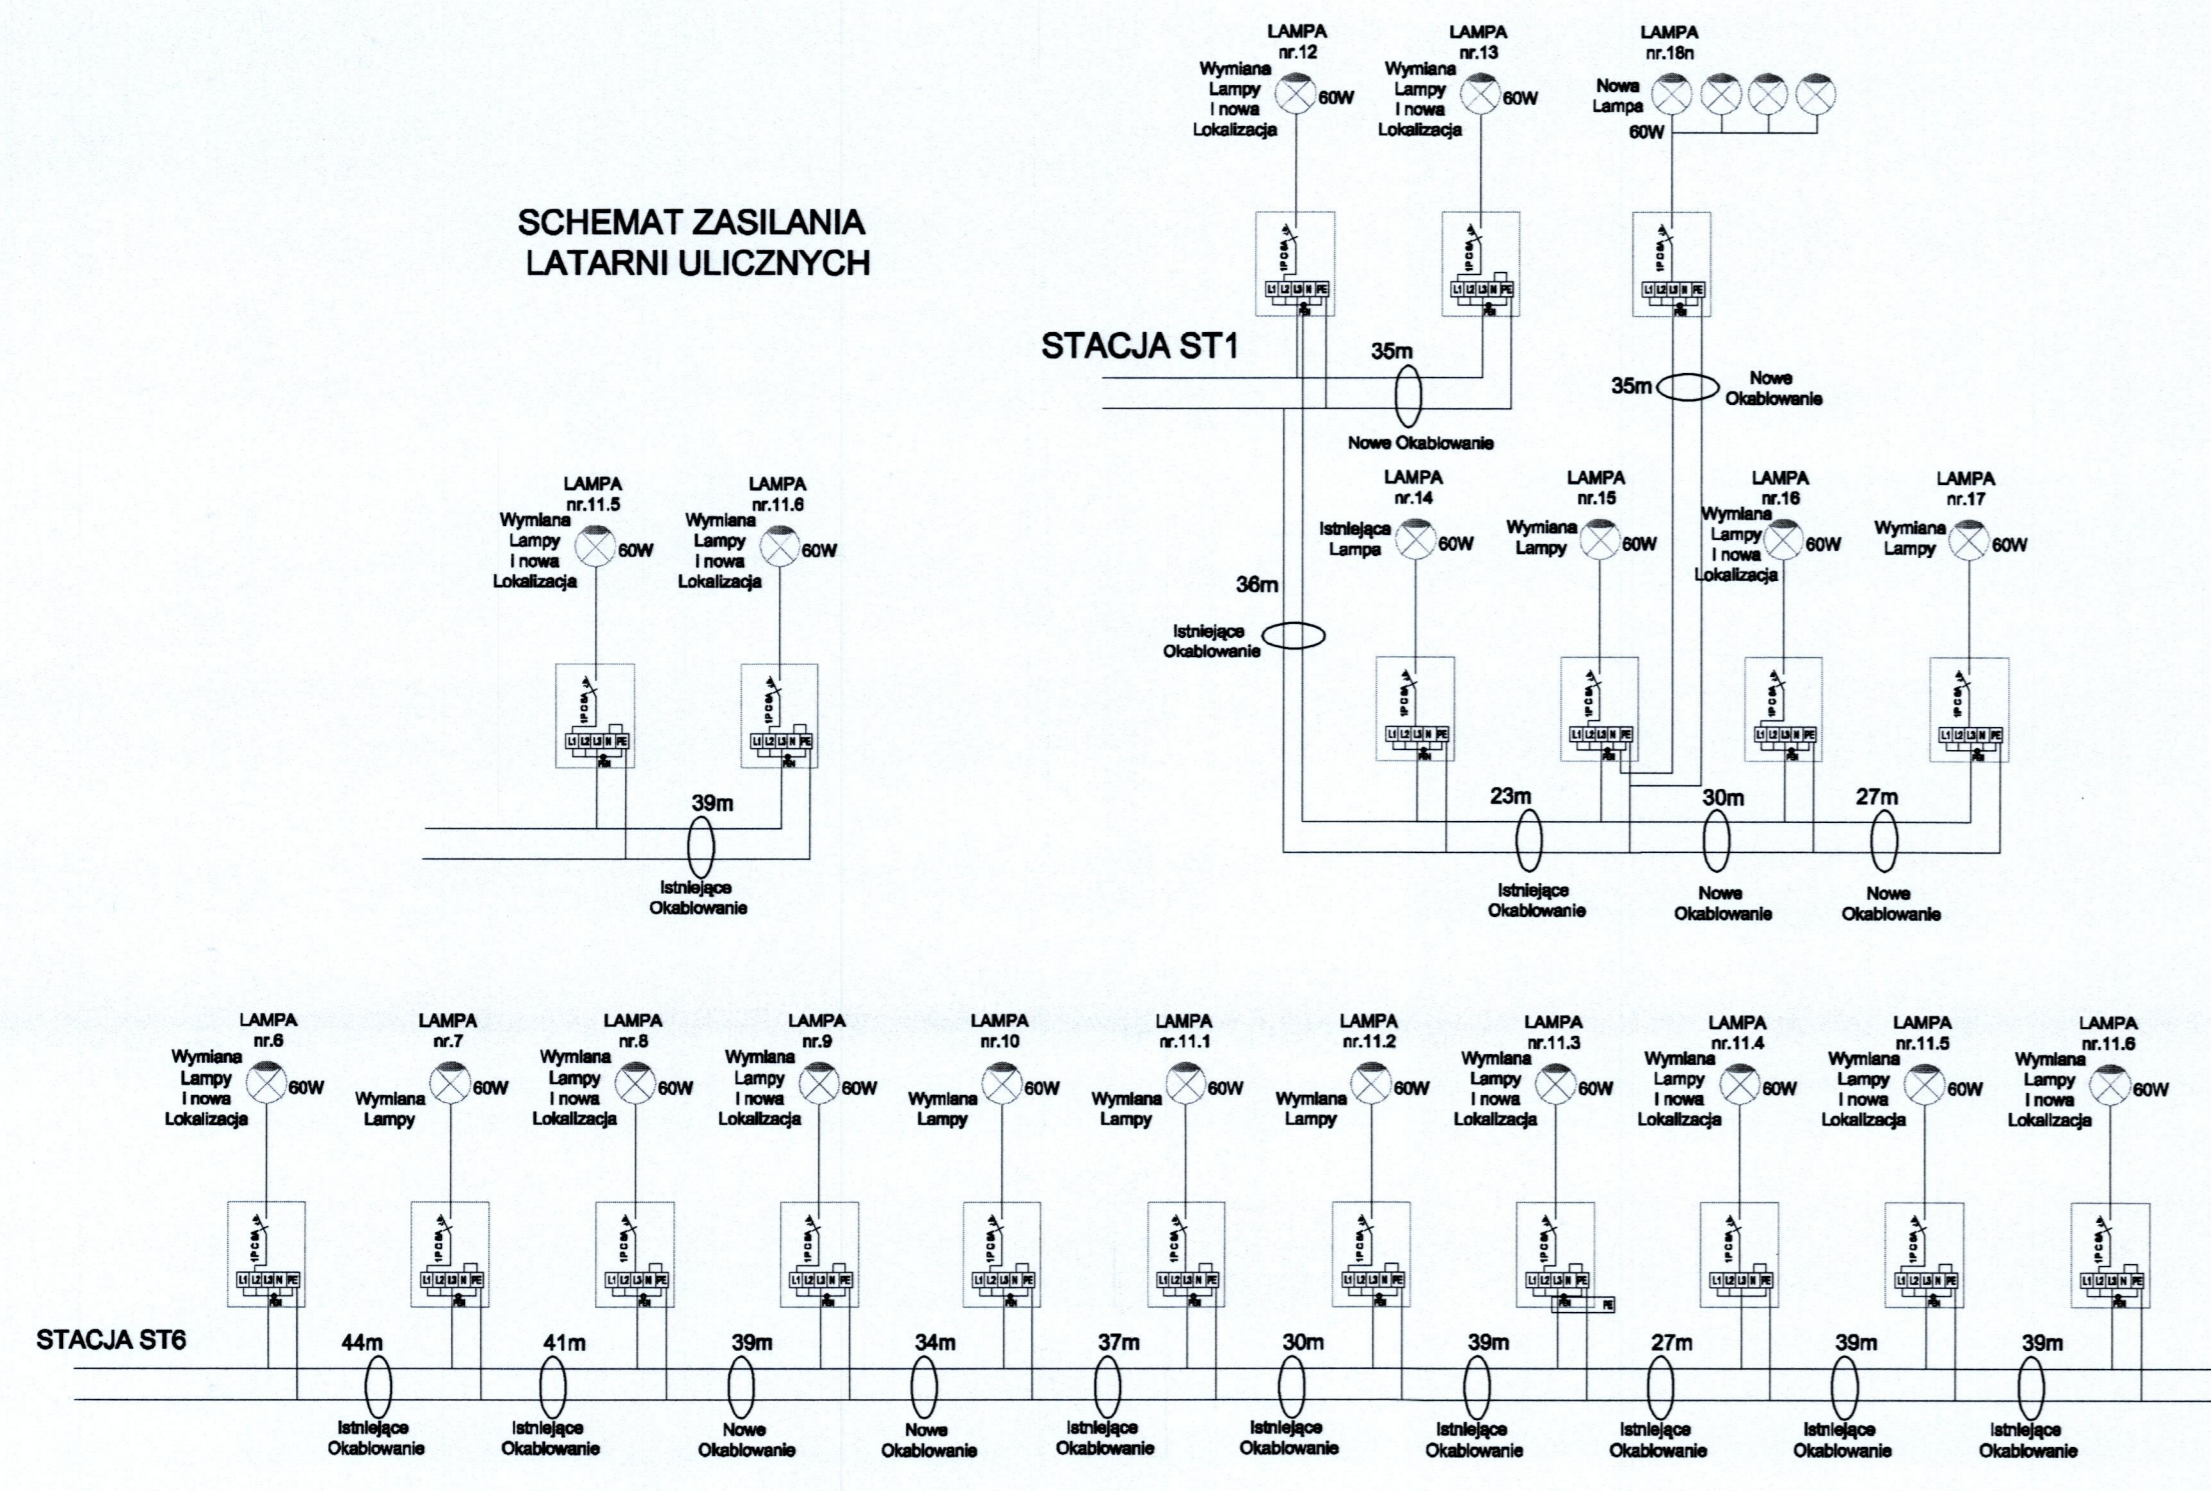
LAMPA
nr.12
Wymiana
Lampy
i nowa
Lokalizacja
60W

LAMPA
nr.13
Wymiana
Lampy
i nowa
Lokalizacja
60W

LAMPA
nr.18n
Nowa
Lampa
60W

SCHEMAT ZASILANIA
LATARNI ULICZNYCH

STACJA ST1

35m
Nowe Okablowanie

35m
Nowe
Okablowanie

LAMPA
nr.11.5
Wymiana
Lampy
i nowa
Lokalizacja
60W

LAMPA
nr.11.6
Wymiana
Lampy
i nowa
Lokalizacja
60W

LAMPA
nr.14
Istniejąca
Lampa
60W

LAMPA
nr.15
Wymiana
Lampy
60W

LAMPA
nr.16
Wymiana
Lampy
i nowa
Lokalizacja
60W

LAMPA
nr.17
Wymiana
Lampy
60W

36m
Istniejące
Okablowanie

39m
Istniejące
Okablowanie

23m
Istniejące
Okablowanie

30m
Nowe
Okablowanie

27m
Nowe
Okablowanie

LAMPA
nr.6
Wymiana
Lampy
i nowa
Lokalizacja
60W

LAMPA
nr.7
Wymiana
Lampy
60W

LAMPA
nr.8
Wymiana
Lampy
i nowa
Lokalizacja
60W

LAMPA
nr.9
Wymiana
Lampy
i nowa
Lokalizacja
60W

LAMPA
nr.10
Wymiana
Lampy
60W

LAMPA
nr.11.1
Wymiana
Lampy
60W

LAMPA
nr.11.2
Wymiana
Lampy
60W

LAMPA
nr.11.3
Wymiana
Lampy
i nowa
Lokalizacja
60W

LAMPA
nr.11.4
Wymiana
Lampy
i nowa
Lokalizacja
60W

LAMPA
nr.11.5
Wymiana
Lampy
i nowa
Lokalizacja
60W

LAMPA
nr.11.6
Wymiana
Lampy
i nowa
Lokalizacja
60W

STACJA ST6

44m
Istniejące
Okablowanie

41m
Istniejące
Okablowanie

39m
Nowe
Okablowanie

34m
Nowe
Okablowanie

37m
Istniejące
Okablowanie

30m
Istniejące
Okablowanie

39m
Istniejące
Okablowanie

27m
Istniejące
Okablowanie

39m
Istniejące
Okablowanie

39m
Istniejące
Okablowanie